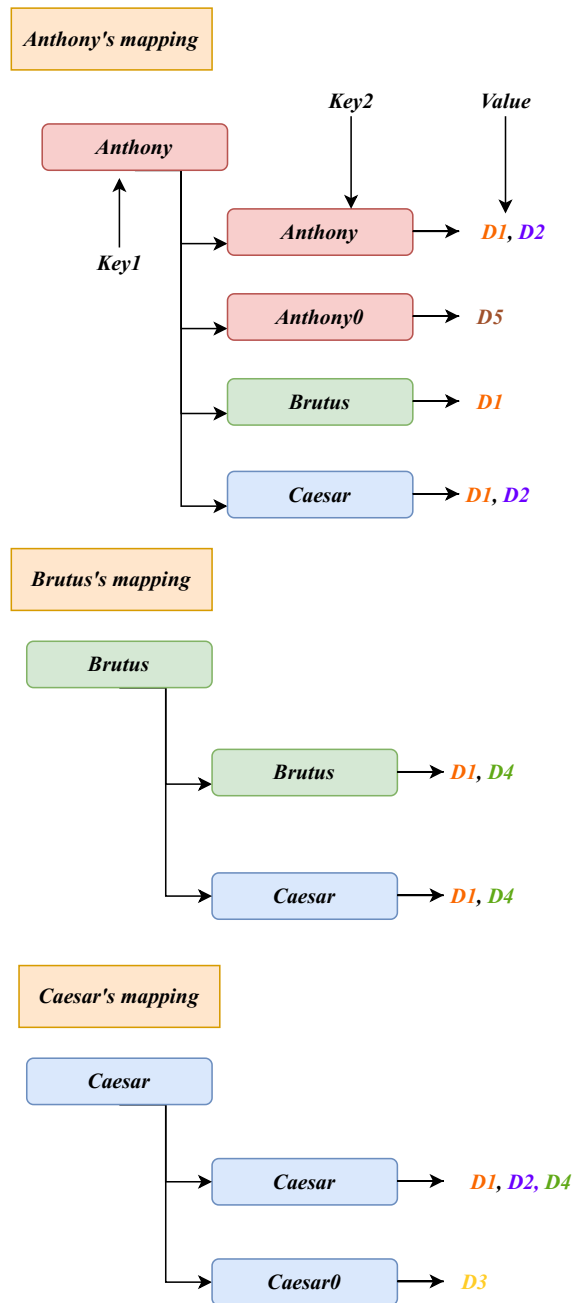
Anthony's mapping

Key2

Value

Anthony

Anthony

D1, D2

Key1

Anthony0

D5

Brutus

D1

Caesar

D1, D2

Brutus's mapping

Brutus

Brutus

D1, D4

Caesar

D1, D4

Caesar's mapping

Caesar

Caesar

D1, D2, D4

Caesar0

D3